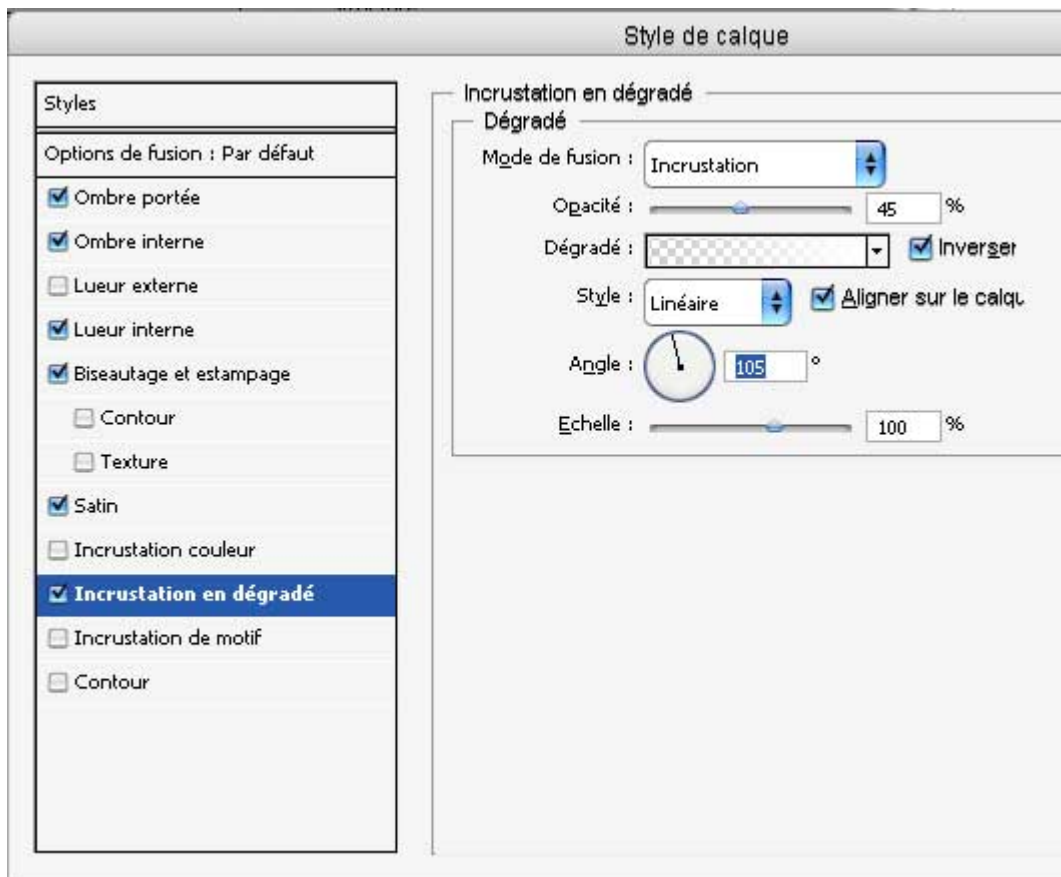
Style de calque

Styles

Options de fusion : Par défaut

Ombre portée

Ombre interne

Lueur externe

Lueur interne

Biseautage et estampage

Contour

Texture

Satin

Incrustation couleur

Incrustation en dégradé

Incrustation de motif

Contour

Incrustation en dégradé

Dégradé

Mode de fusion : Incrustation

Opacité : 45 %

Dégradé : Inverser

Style : Linéaire Aligner sur le calqu

Angle : 105 °

Echelle : 100 %